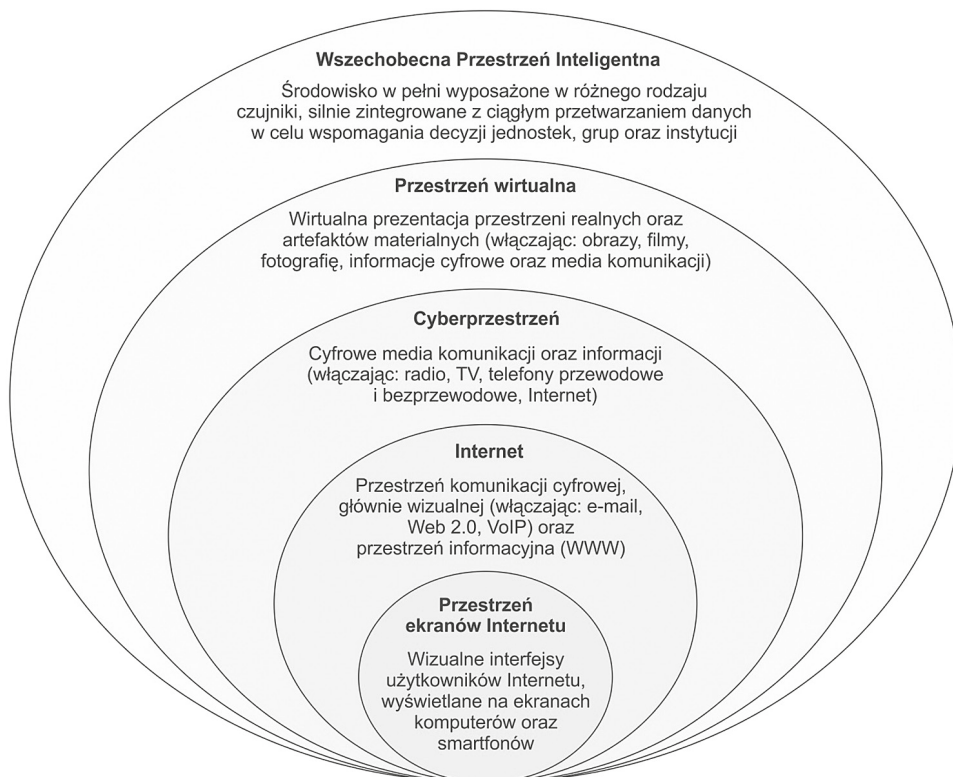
Wszechobecna Przestrzeń Inteligentna

Środowisko w pełni wyposażone w różnego rodzaju czujniki, silnie zintegrowane z ciągłym przetwarzaniem danych w celu wspomagania decyzji jednostek, grup oraz instytucji

Przestrzeń wirtualna

Wirtualna prezentacja przestrzeni realnych oraz artefaktów materialnych (włączając: obrazy, filmy, fotografię, informacje cyfrowe oraz media komunikacji)

Cyberprzestrzeń

Cyfrowe media komunikacji oraz informacji (włączając: radio, TV, telefony przewodowe i bezprzewodowe, Internet)

Internet

Przestrzeń komunikacji cyfrowej, głównie wizualnej (włączając: e-mail, Web 2.0, VoIP) oraz przestrzeń informacyjna (WWW)

Przestrzeń ekranów Internetu

Wizualne interfejsy użytkowników Internetu, wyświetlane na ekranach komputerów oraz smartfonów